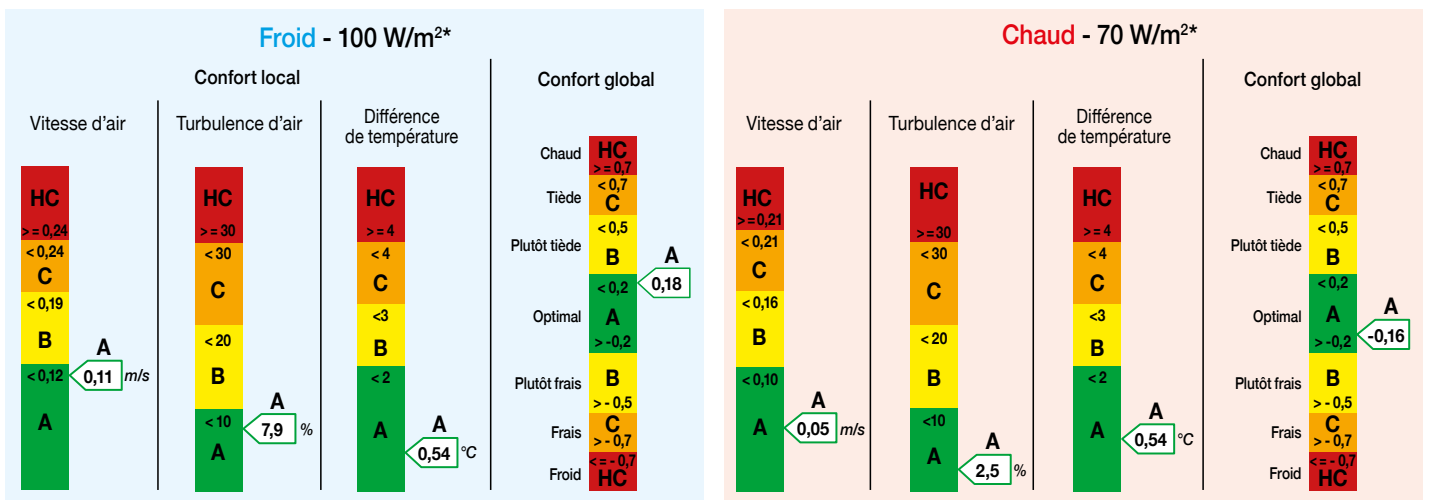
Froid - 100 W/m²*

Confort local

Vitesse d'air

HC
> = 0,24
< 0,24
C
< 0,19
B
< 0,12
A

A
0,11 m/s

Turbulence d'air

HC
> = 30
< 30
C
< 20
B
< 10
A

A
7,9 %

Différence de température

HC
> = 4
< 4
C
<3
B
< 2
A

A
0,54 °C

Confort global

Chaud
HC
> = 0,7
Tiède
< 0,7
C
Plutôt tiède
< 0,5
B
Optimal
< 0,2
A
> -0,2
Plutôt frais
B
> - 0,5
Frais
C
> - 0,7
Froid
< = - 0,7
HC

A
0,18

Chaud - 70 W/m²*

Vitesse d'air

HC
> = 0,21
< 0,21
C
< 0,16
B
< 0,10
A

A
0,05 m/s

Turbulence d'air

HC
> = 30
< 30
C
< 20
B
<10
A

A
2,5 %

Différence de température

HC
> = 4
< 4
C
<3
B
< 2
A

A
0,54 °C

Confort global

Chaud
HC
> = 0,7
Tiède
< 0,7
C
Plutôt tiède
< 0,5
B
Optimal
< 0,2
A
> -0,2
Plutôt frais
B
> - 0,5
Frais
C
> - 0,7
Froid
< = - 0,7
HC

A
-0,16